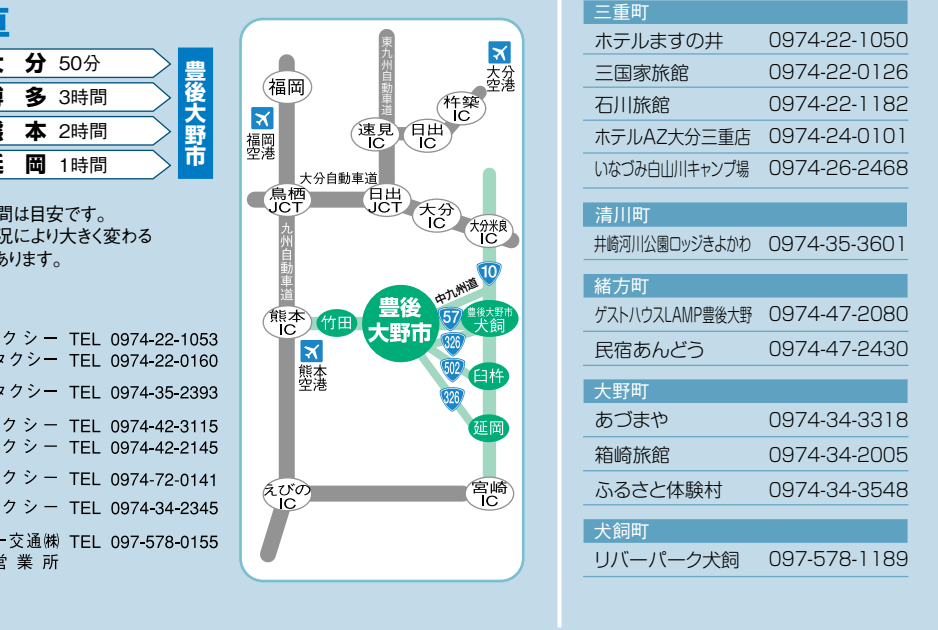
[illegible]

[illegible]分 50分

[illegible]多 3時間

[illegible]本 2時間

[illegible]岡 1時間

豊後大野市

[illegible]間は目安です。
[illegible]況により大きく変わる
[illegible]あります。

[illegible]クシー TEL 0974-22-1053
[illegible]タクシー TEL 0974-22-0160
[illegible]タクシー TEL 0974-35-2393
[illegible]クシー TEL 0974-42-3115
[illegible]クシー TEL 0974-42-2145
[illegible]クシー TEL 0974-72-0141
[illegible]クシー TEL 0974-34-2345
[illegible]ー交通㈱ TEL 097-578-0155
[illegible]営業所

福岡
福岡空港
東九州自動車道
大分空港
杵築IC
速見IC
日出IC
大分自動車道
鳥栖JCT
日出JCT
大分IC
大分米良IC
九州自動車道
10
中九州道
熊本IC
竹田
豊後大野市
57
豊後大野市犬飼
326
502
326
臼杵
熊本空港
延岡
えびのIC
宮崎IC

三重町
ホテルますの井 0974-22-1050
三国家旅館 0974-22-0126
石川旅館 0974-22-1182
ホテルAZ大分三重店 0974-24-0101
いなづみ白山川キャンプ場 0974-26-2468

清川町
井崎河川公園ロッジきよかわ 0974-35-3601

緒方町
ゲストハウスLAMP豊後大野 0974-47-2080
民宿あんどう 0974-47-2430

大野町
あづまや 0974-34-3318
箱崎旅館 0974-34-2005
ふるさと体験村 0974-34-3548

犬飼町
リバーパーク犬飼 097-578-1189